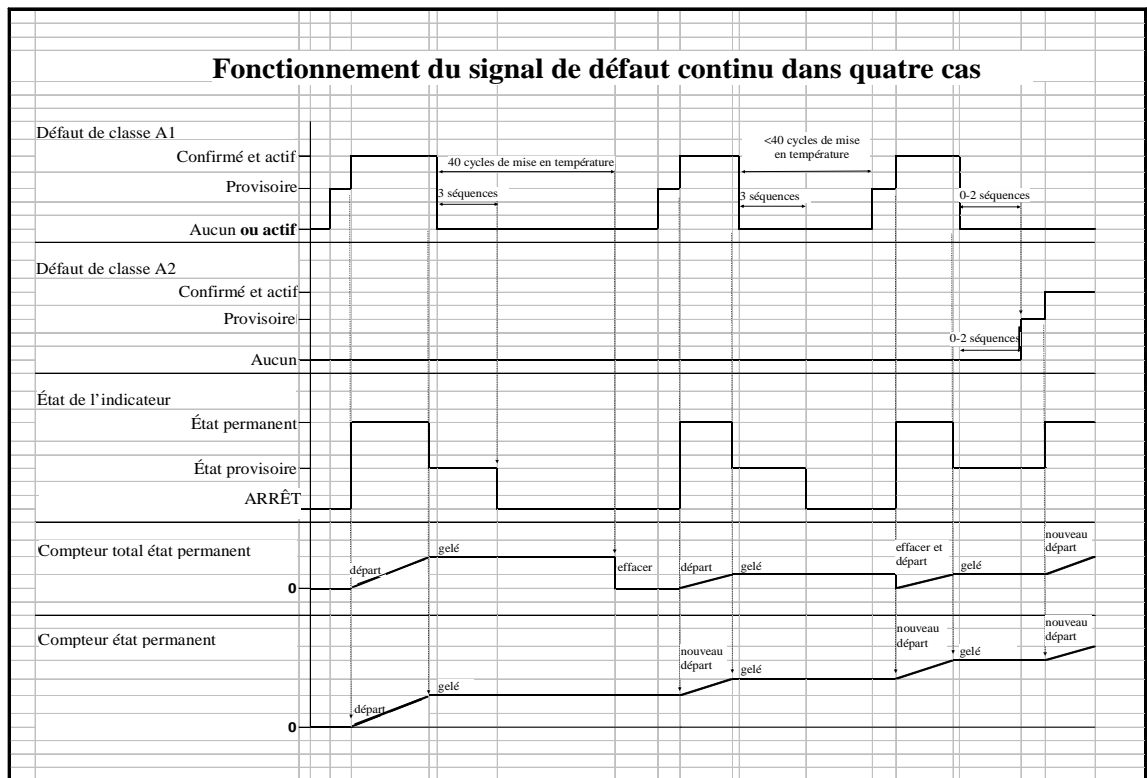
Fonctionnement du signal de défaut continu dans quatre cas

Défaut de classe A1

Confirmé et actif

Provisoire

Aucun ou actif

40 cycles de mise en température

3 séquences

<40 cycles de mise en température

3 séquences

0-2 séquences

Défaut de classe A2

Confirmé et actif

Provisoire

Aucun

0-2 séquences

État de l'indicateur

État permanent

État provisoire

ARRÊT

Compteur total état permanent

0

départ

gelé

effacer

départ

gelé

effacer et départ

gelé

nouveau départ

Compteur état permanent

0

départ

gelé

nouveau départ

gelé

nouveau départ

gelé

nouveau départ